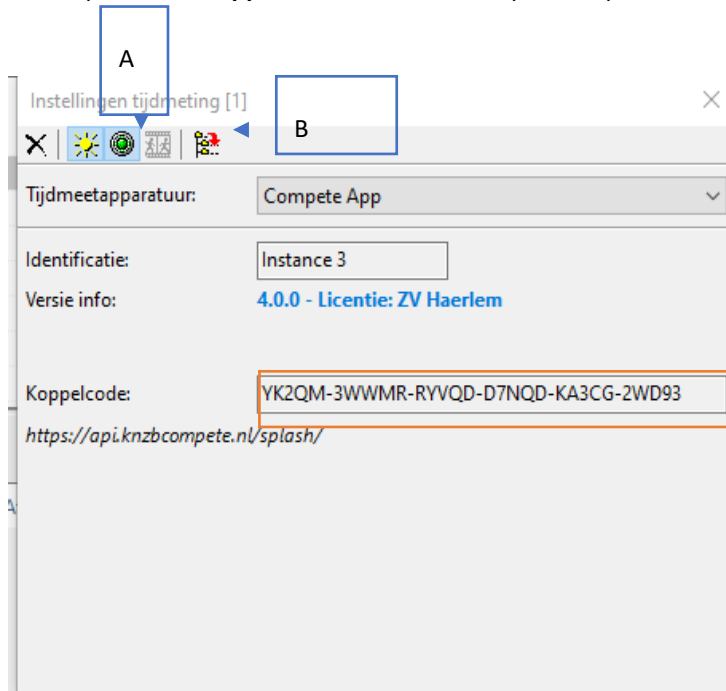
A

Instellingen tijdmeting [1]

B

Tijdmeetapparatuur: Compete App

Identificatie: Instance 3

Versie info: 4.0.0 - Licentie: ZV Haerlem

Koppelcode: YK2QM-3WWMR-RYVQD-D7NQD-KA3CG-2WD93

https://api.knzbcompete.nl/splash/